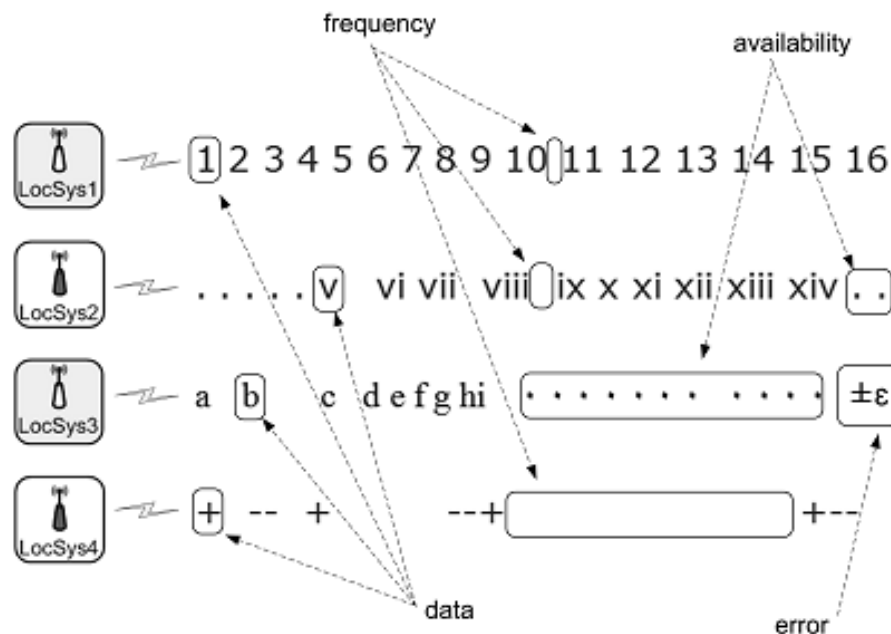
frequency

availability

LocSys1 1 2 3 4 5 6 7 8 9 10 11 12 13 14 15 16

LocSys2 . . . . . v vi vii viii ix x xi xii xiii xiv . .

LocSys3 a b c d e f g hi . . . . . . . . . . . . $\pm\varepsilon$

LocSys4 + -- + --+ +--

data

error